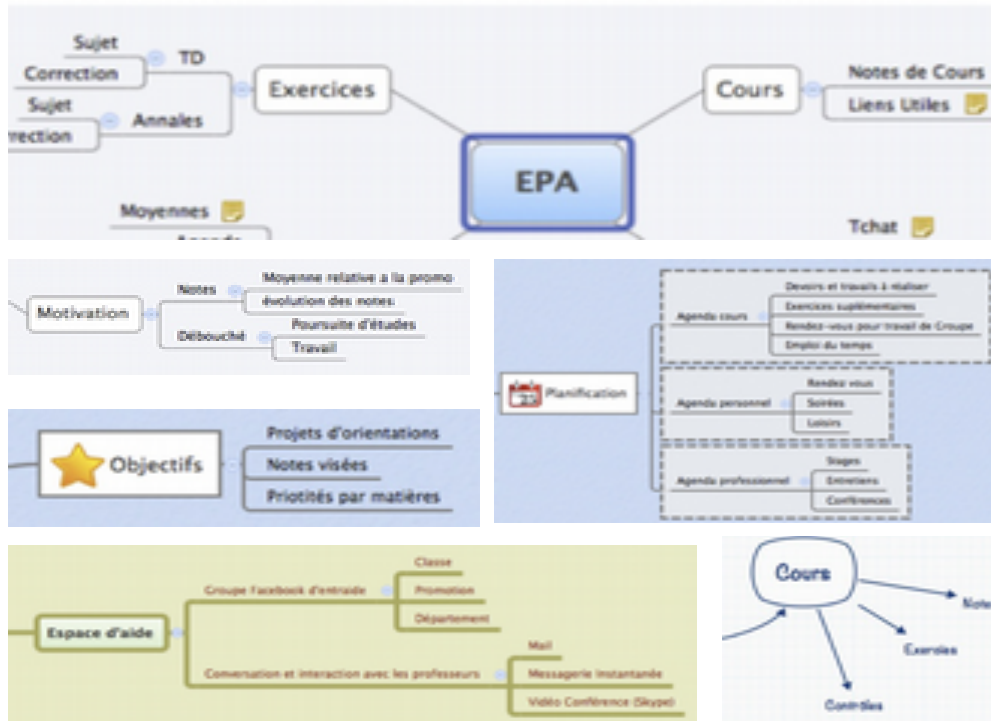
Sujet
Correction
TD
Sujet
rrection
Annales
Exercices
EPA
Cours
Notes de Cours
Liens Utiles
Moyennes
Tchat

Motivation
Notes
Moyenne relative a la promo
évolution des notes
Débouché
Poursuite d'études
Travail

Planification
Agenda cours
Devoirs et travails à réaliser
Exercices supplémentaires
Rendez-vous pour travail de Groupe
Emploi du temps
Agenda personnel
Rendez vous
Soirées
Loisirs
Agenda professionnel
Stages
Entretiens
Conférences

Objectifs
Projets d'orientations
Notes visées
Priotités par matières

Espace d'aide
Groupe facebook d'entraide
Classe
Promotion
Département
Conversation et interaction avec les professeurs
Mail
Messagerie Instantanée
Vidéo Conférence (Skype)

Cours
Note
Exercices
Contrôles